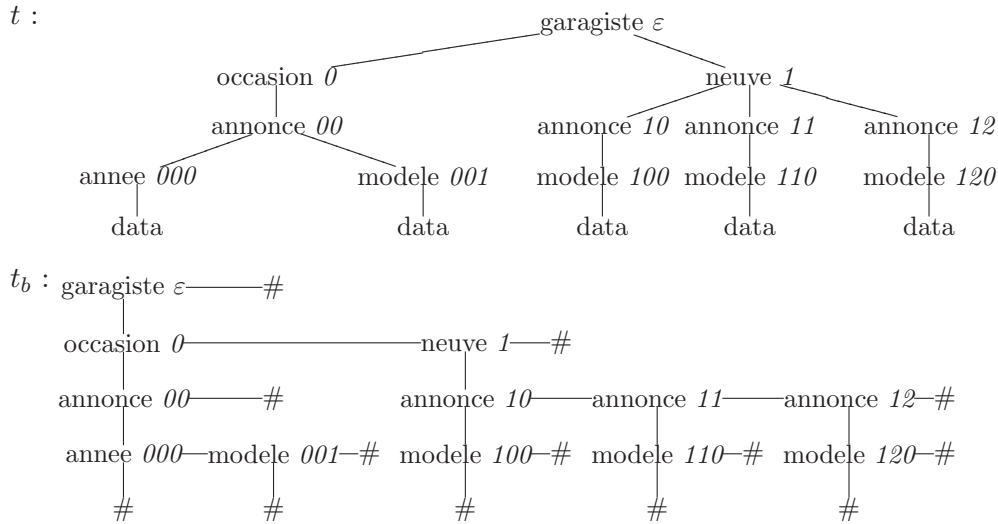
$t$ :

garagiste $\varepsilon$

occasion *0* neuve *1*

annonce *00* annonce *10* annonce *11* annonce *12*

annee *000* modele *001* modele *100* modele *110* modele *120*

data data data data data

$t_b$ : garagiste $\varepsilon$ #

occasion *0* neuve *1* #

annonce *00* # annonce *10* annonce *11* annonce *12* #

annee *000* modele *001* # modele *100* # modele *110* # modele *120* #

# # # # #